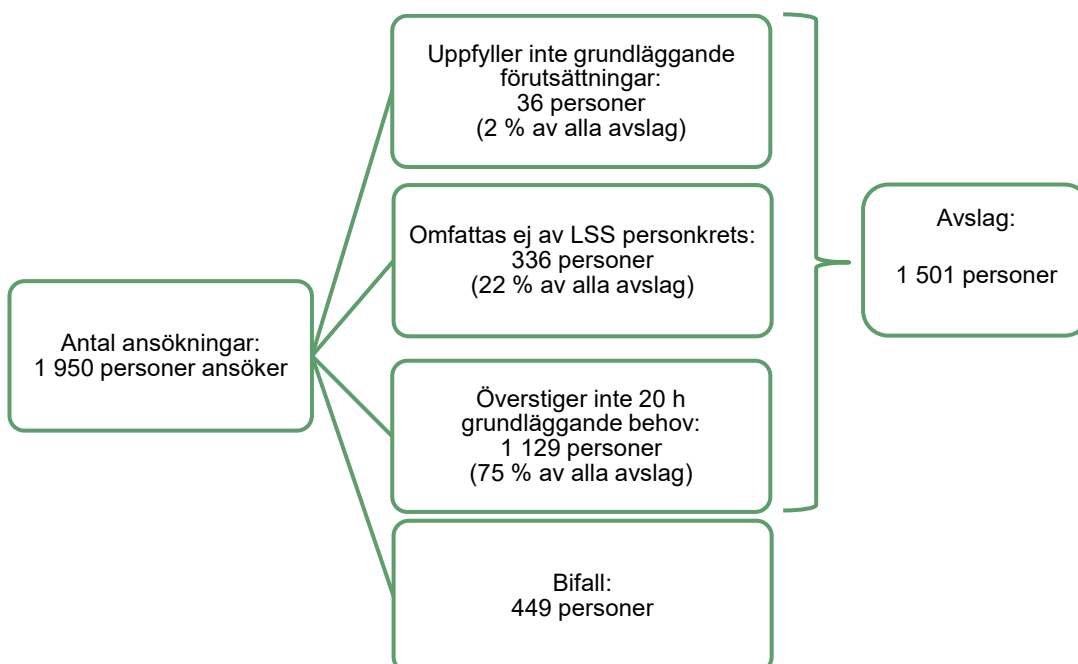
Antal ansökningar:
1 950 personer ansöker

Uppfyller inte grundläggande förutsättningar:
36 personer
(2 % av alla avslag)

Omfattas ej av LSS personkrets:
336 personer
(22 % av alla avslag)

Överstiger inte 20 h grundläggande behov:
1 129 personer
(75 % av alla avslag)

Bifall:
449 personer

Avslag:

1 501 personer